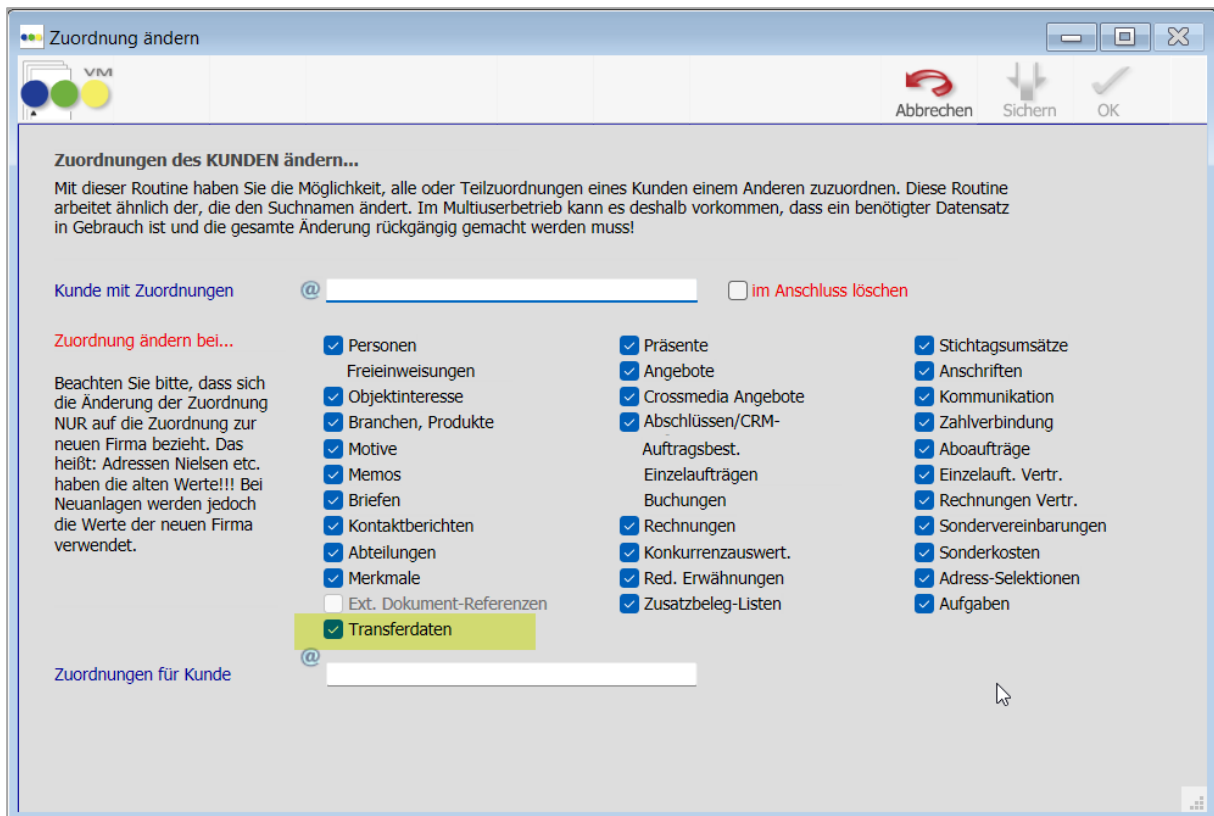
Zuordnung ändern

VM

Abbrechen Sichern OK

Zuordnungen des KUNDEN ändern...

Mit dieser Routine haben Sie die Möglichkeit, alle oder Teilzuordnungen eines Kunden einem Anderen zuzuordnen. Diese Routine arbeitet ähnlich der, die den Suchnamen ändert. Im Multiuserbetrieb kann es deshalb vorkommen, dass ein benötigter Datensatz in Gebrauch ist und die gesamte Änderung rückgängig gemacht werden muss!

Kunde mit Zuordnungen @

im Anschluss löschen

Zuordnung ändern bei...

Beachten Sie bitte, dass sich die Änderung der Zuordnung NUR auf die Zuordnung zur neuen Firma bezieht. Das heißt: Adressen Nielsen etc. haben die alten Werte!!! Bei Neuanlagen werden jedoch die Werte der neuen Firma verwendet.

Personen
Freieinweisungen
Objektinteresse
Branchen, Produkte
Motive
Memos
Briefen
Kontaktberichten
Abteilungen
Merkmale
Ext. Dokument-Referenzen
Transferdaten

Präsente
Angebote
Crossmedia Angebote
Abschlüssen/CRM-
Auftragsbest.
Einzelaufträgen
Buchungen
Rechnungen
Konkurrenzauswert.
Red. Erwähnungen
Zusatzbeleg-Listen

Stichtagsumsätze
Anschriften
Kommunikation
Zahlverbindung
Aboaufträge
Einzelauft. Vertr.
Rechnungen Vertr.
Sondervereinbarungen
Sonderkosten
Adress-Selektionen
Aufgaben

Zuordnungen für Kunde @